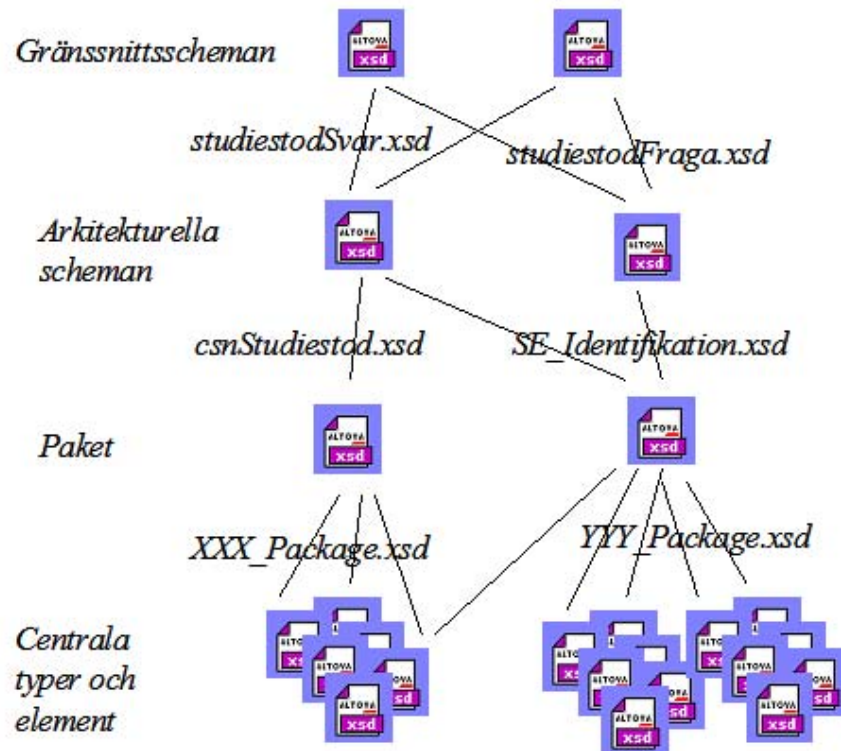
Gränssnittsscheman

ALTOVA xsd

ALTOVA xsd

studiestodSvar.xsd

studiestodFraga.xsd

Arkitekturella scheman

ALTOVA xsd

ALTOVA xsd

csnStudiestod.xsd

SE_Identifikation.xsd

Paket

ALTOVA xsd

ALTOVA xsd

XXX_Package.xsd

YYY_Package.xsd

Centrala typer och element

ALTOVA xsd

ALTOVA xsd